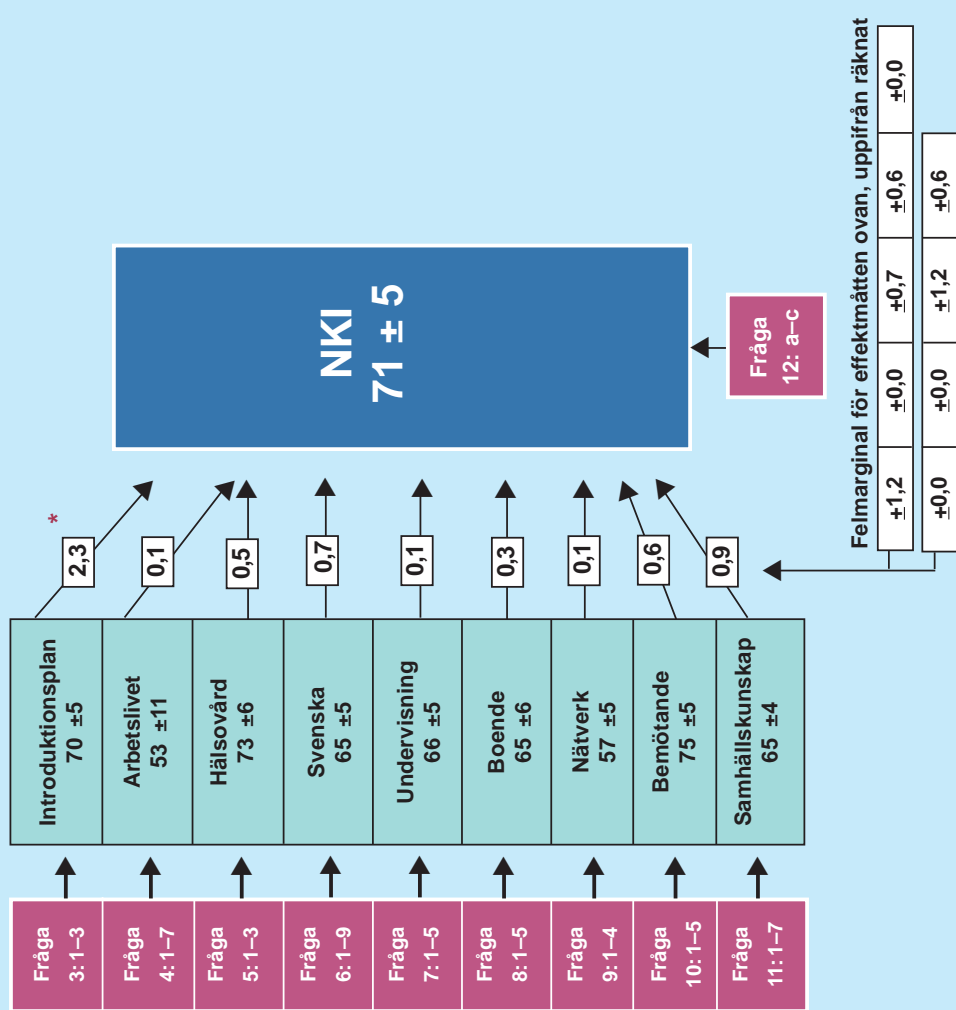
Felmarginal för effektmåtten ovan, uppifrån räknat

| ±1,2 | ±0,0 | ±0,7 | ±0,6 | ±0,0 |
|---|---|---|---|---|
| ±0,0 | ±0,0 | ±1,2 | ±0,6 | |

NKI
71 ± 5

Fråga
12: a–c

*

2,3
0,1
0,5
0,7
0,1
0,3
0,1
0,6
0,9

Introduktionsplan
70 ±5

Arbetslivet
53 ±11

Hälsovård
73 ±6

Svenska
65 ±5

Undervisning
66 ±5

Boende
65 ±6

Nätverk
57 ±5

Bemötande
75 ±5

Samhällskunskap
65 ±4

Fråga
3: 1–3

Fråga
4: 1–7

Fråga
5: 1–3

Fråga
6: 1–9

Fråga
7: 1–5

Fråga
8: 1–5

Fråga
9: 1–4

Fråga
10: 1–5

Fråga
11: 1–7